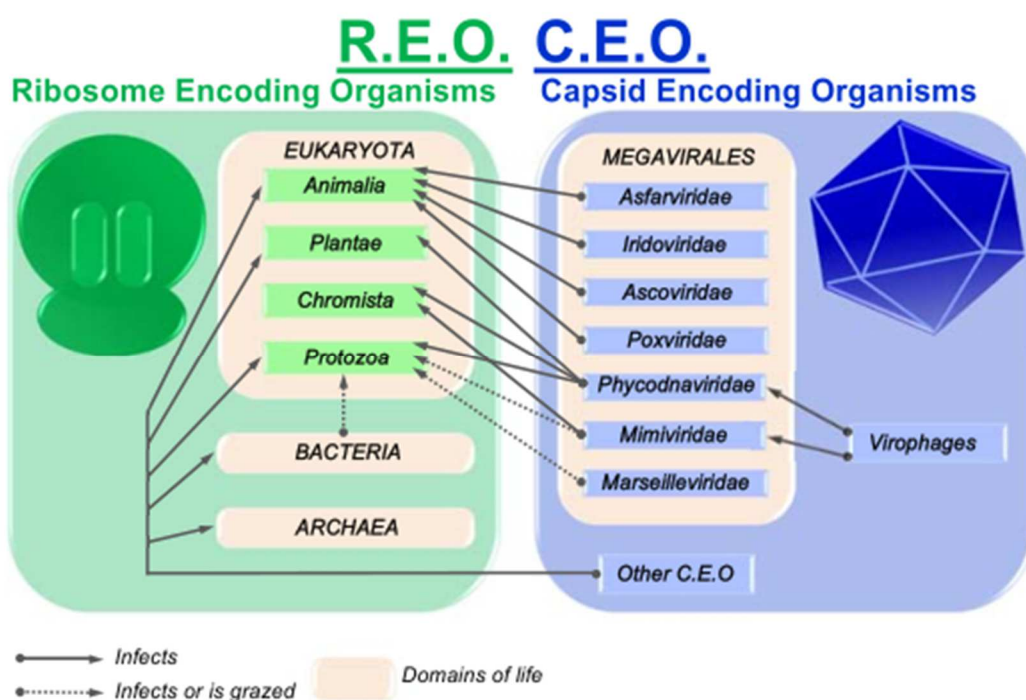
R.E.O. C.E.O.
Ribosome Encoding Organisms Capsid Encoding Organisms

EUKARYOTA
Animalia
Plantae
Chromista
Protozoa

BACTERIA
ARCHAEA

MEGAVIRALES
Asfarviridae
Iridoviridae
Ascoviridae
Poxviridae
Phycodnaviridae
Mimiviridae
Marseilleviridae

Virophages

Other C.E.O

Infects
Infects or is grazed
Domains of life